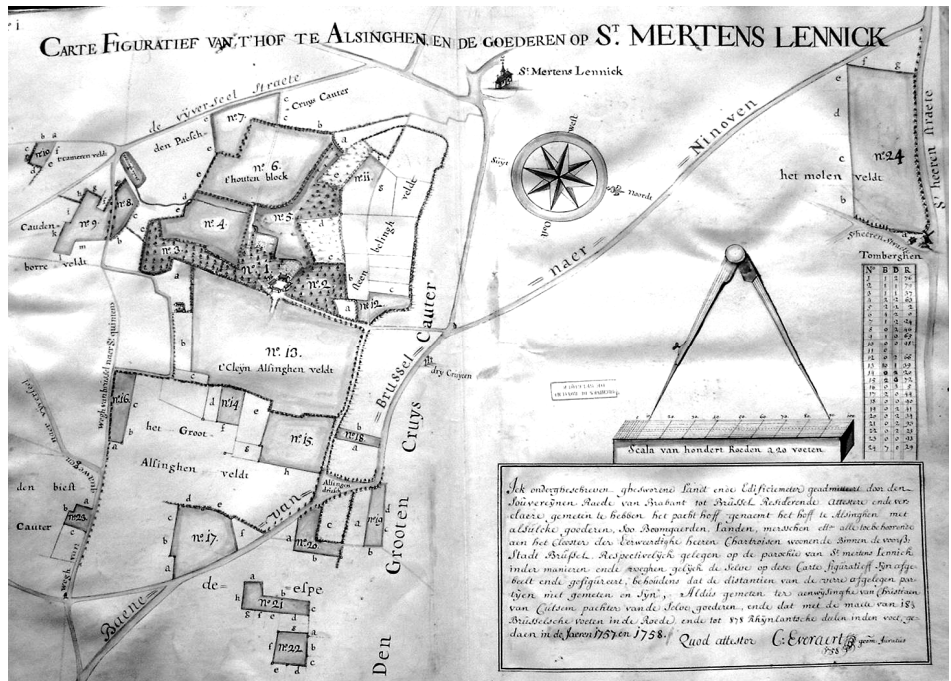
Carte Figuratief van t'hof te Alsinghen en de goederen op St. Mertens Lennick

St Mertens Lennick

Cruys Cauter

de vijverseel straete

den Paesch

no. 7

no. 6
t'houten block

no. 11

veldt

no. 10

Cauden

no. 8

no. 9

borre veldt

no. 4

no. 5

no. 3

no. 1

no. 2

steen bekingh

no. 12

no. 13
t'Cleyn Alsinghen veldt

wegh van Lennick naer St. quintens

Brussel Cauter

Cruys

dry Cruycen

no. 16

no. 14

het Groot

Alsinghen veldt

no. 15

no. 18

den biest

Cauter

no. 23

no. 17

van

no. 20

no. 19

Alsinghen straete

Grooten

Den

de espe

no. 21

no. 22

Baene

west

Suyt

Noorde

Oost

naer Ninoven

no. 24

het molen veldt

St. heeren straete

sheeren straete

Tomberghen

| No | B | D | R |
|---|---|---|---|
| 1 | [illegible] | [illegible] | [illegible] |

Scala van hondert Roeden a 20 voeten

Ick onderschreven gheswoorne Landt ende Edificiemeter geadmitteert door den Souvereynen Raede van Brabant tot Brussel, Resiederende attestere ende verclaere gemeten te hebben het pacht hoff genaemt het hoff te Alsinghen met alsulcke goederen, soo Boomgaerden, Landen, merschen etc alle toebehoorende aen het Clooster der Eerweerdighe heeren Chartroisen woonende binnen de voors. Stadt Brussel, Respectivelijck gelegen op de parochie van St. mertens Lennick inder manieren ende voeghen gelijck de Selve op dese Carte figuratief syn afgebeelt ende gefigureert, behoudens dat de distantien van de voors. afgelegen partyen niet gemeten en syn, Aldus gemeten ter aenwysinghe van Christiaen van Cutsem pachter van de Selve goederen, ende dat met de maete van 18 Brusselsche voeten inde Roede, ende tot 3 Rhynlantsche dolen inden voet, gedaen in de Jaeren 1757 en 1758. Quod attestor C. Everaert geom. Juratus